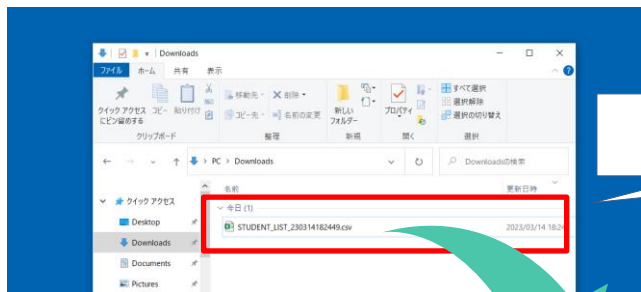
Downloads

ファイル ホーム 共有 表示

クイック アクセス にピン留めする コピー 貼り付け
クリップボード

移動先 削除 コピー先 名前の変更
整理

新しい フォルダー
新規

プロパティ
開く

すべて選択 選択解除 選択の切り替え
選択

← → ↑ > PC > Downloads

Downloadsの検索

クイック アクセス
Desktop
Downloads
Documents
Pictures

名前 更新日時

今日 (1)

STUDENT_LIST_230314182449.csv 2023/03/14 18:24